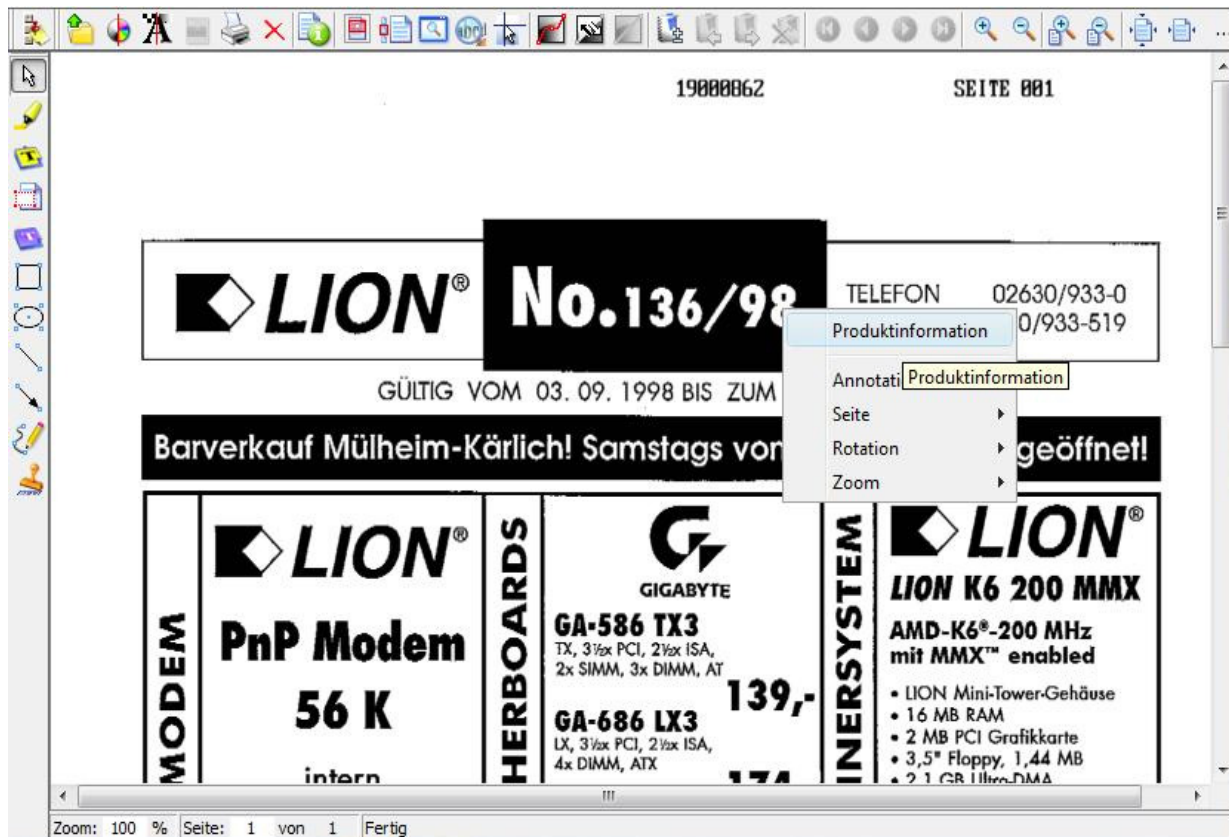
19000862 SEITE 001

LION® No.136/98

TELEFON 02630/933-0
0/933-519

Produktinformation
Annotati Produktinformation
Seite
Rotation
Zoom

GÜLTIG VOM 03. 09. 1998 BIS ZUM

Barverkauf Mülheim-Kärlich! Samstags von geöffnet!

MODEM

LION®

PnP Modem
56 K
intern

HERBOARDS

GIGABYTE

GA-586 TX3
TX, 3½x PCI, 2½x ISA, 2x SIMM, 3x DIMM, AT
139,-

GA-686 LX3
LX, 3½x PCI, 2½x ISA, 4x DIMM, ATX
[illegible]

INERSYSTEM

LION®

LION K6 200 MMX
AMD-K6®-200 MHz mit MMX™ enabled
• LION Mini-Tower-Gehäuse
• 16 MB RAM
• 2 MB PCI Grafikkarte
• 3,5" Floppy, 1,44 MB
• 2,1 GB Ultra-DMA

Zoom: 100 % Seite: 1 von 1 Fertig